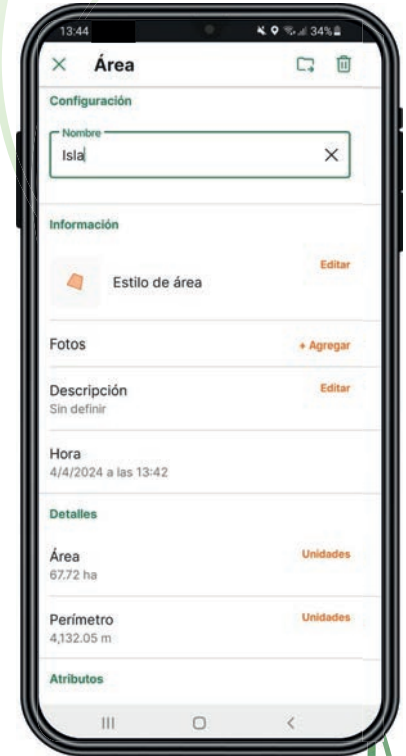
13:44 34%

× Área

Configuración

Nombre
Isla ×

Información

Estilo de área Editar

Fotos + Agregar

Descripción Editar
Sin definir

Hora
4/4/2024 a las 13:42

Detalles

Área Unidades
67.72 ha

Perímetro Unidades
4,132.05 m

Atributos